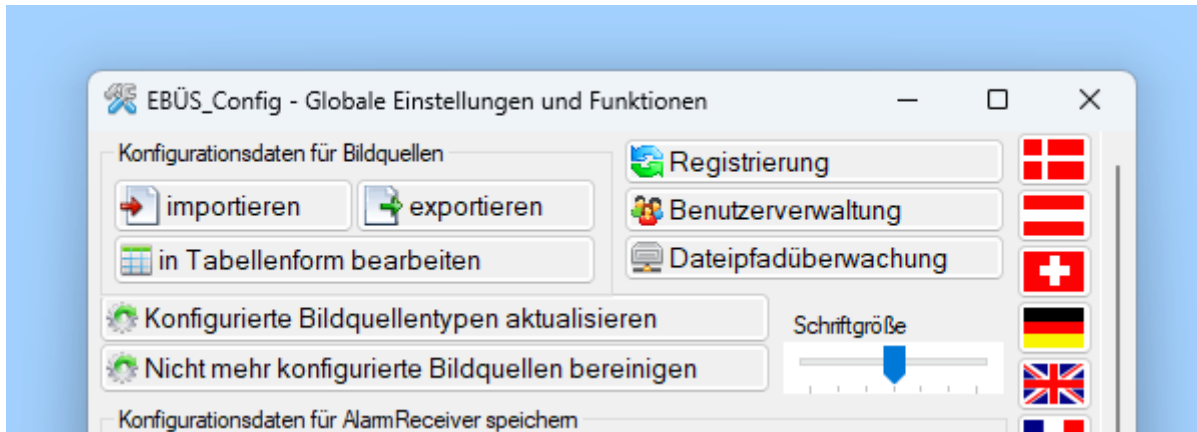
EBÜS_Config - Globale Einstellungen und Funktionen

Konfigurationsdaten für Bildquellen

importieren

exportieren

in Tabellenform bearbeiten

Registrierung

Benutzerverwaltung

Dateipfadüberwachung

Konfigurierte Bildquellentypen aktualisieren

Nicht mehr konfigurierte Bildquellen bereinigen

Schriftgröße

Konfigurationsdaten für AlarmReceiver speichern